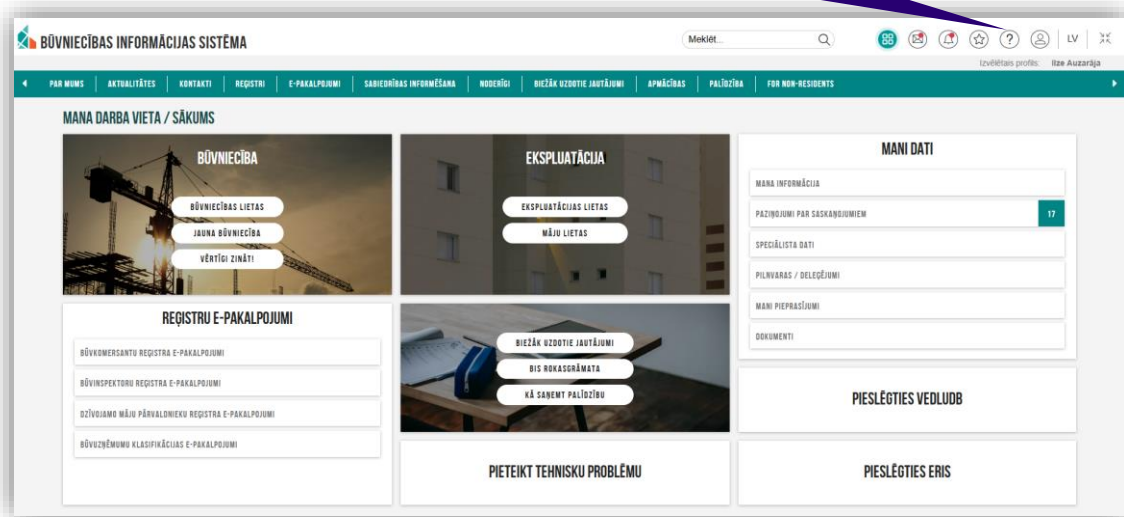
BŪVNIECĪBAS INFORMĀCIJAS SISTĒMA

Meklēt...

LV

Izvēlētais profils: Ilze Auzarāja

PAR MUMS | AKTUALITĀTES | KONTAKTI | REĢISTRI | E-PAKALPOJUMI | SABIEDRĪBAS INFORMĒŠANA | NODERĪGI | BIEŽĀK UZDOTIE JAUTĀJUMI | APMĀCĪBAS | PALĪDZĪBA | FOR NON-RESIDENTS

MANA DARBA VIETA / SĀKUMS

BŪVNIECĪBA

BŪVNIECĪBAS LIETAS
JAUNA BŪVNIECĪBA
VĒRTĪGI ZINĀT!

EKSPLUATĀCIJA

EKSPLUATĀCIJAS LIETAS
MĀJU LIETAS

MANI DATI

MANA INFORMĀCIJA
PAZIŅOJUMI PAR SASKAŅOJUMIEM 17
SPECIĀLISTA DATI
PILNVARAS / DELEĢĒJUMI
MANI PIEPRASĪJUMI
DOKUMENTI

REĢISTRU E-PAKALPOJUMI

BŪVKOMERSANTU REĢISTRA E-PAKALPOJUMI
BŪVINSPEKTORU REĢISTRA E-PAKALPOJUMI
DZĪVOJAMO MĀJU PĀRVALDNIEKU REĢISTRA E-PAKALPOJUMI
BŪVIZSTRĀDĀJUMU KLASIFIKĀCIJAS E-PAKALPOJUMI

BIEŽĀK UZDOTIE JAUTĀJUMI
BIS ROKASGRĀMATA
KĀ SAŅEMT PALĪDZĪBU

PIESLĒGTIES VEDLUDB

PIETEIKT TEHNISKU PROBLĒMU

PIESLĒGTIES ERIS